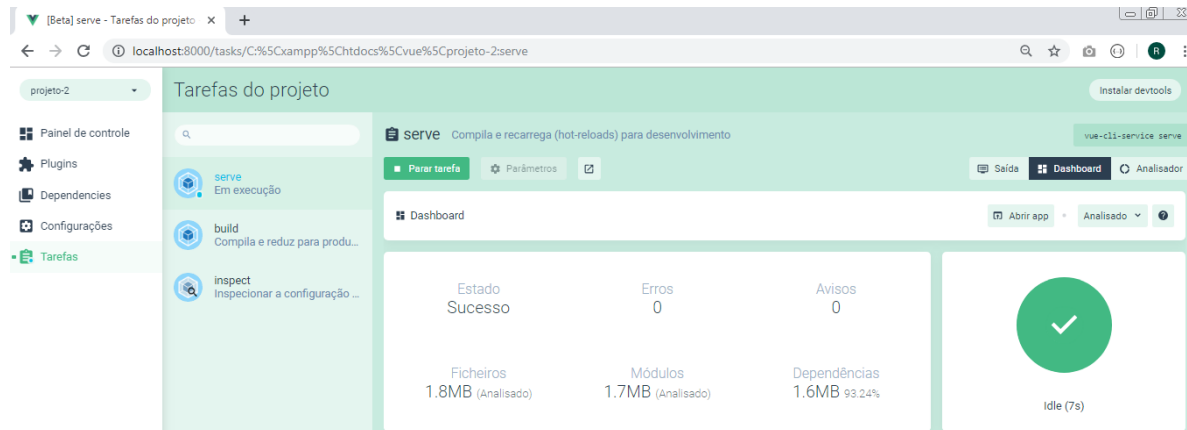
[Beta] serve - Tarefas do projeto ×  +

localhost:8000/tasks/C:%5Cxampp%5Chtdocs%5Cvue%5Cprojeto-2:serve

R

projeto-2

Tarefas do projeto

Instalar devtools

Painel de controle
Plugins
Dependencies
Configurações
Tarefas

serve
Em execução

build
Compila e reduz para produ...

inspect
Inspecionar a configuração ...

serve Compila e recarrega (hot-reloads) para desenvolvimento

vue-cli-service serve

Parar tarefa
Parâmetros

Saída
Dashboard
Analisador

Dashboard

Abrir app
Analisado

Estado
Sucesso

Erros
0

Avisos
0

Ficheiros
1.8MB (Analisado)

Módulos
1.7MB (Analisado)

Dependências
1.6MB 93.24%

Idle (7s)